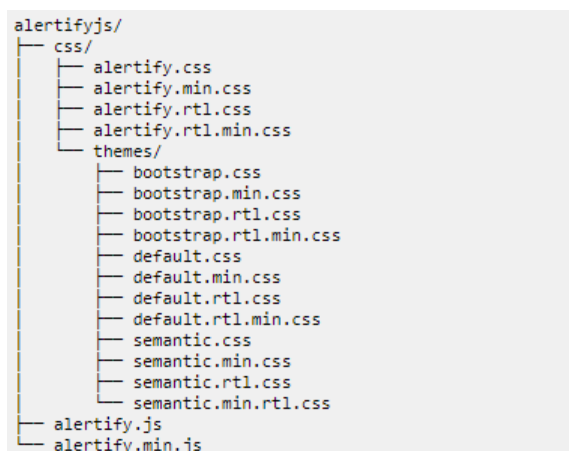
alertifyjs/
├── css/
│   ├── alertify.css
│   ├── alertify.min.css
│   ├── alertify.rtl.css
│   ├── alertify.rtl.min.css
│   └── themes/
│       ├── bootstrap.css
│       ├── bootstrap.min.css
│       ├── bootstrap.rtl.css
│       ├── bootstrap.rtl.min.css
│       ├── default.css
│       ├── default.min.css
│       ├── default.rtl.css
│       ├── default.rtl.min.css
│       ├── semantic.css
│       ├── semantic.min.css
│       ├── semantic.rtl.css
│       └── semantic.min.rtl.css
├── alertify.js
└── alertify.min.js